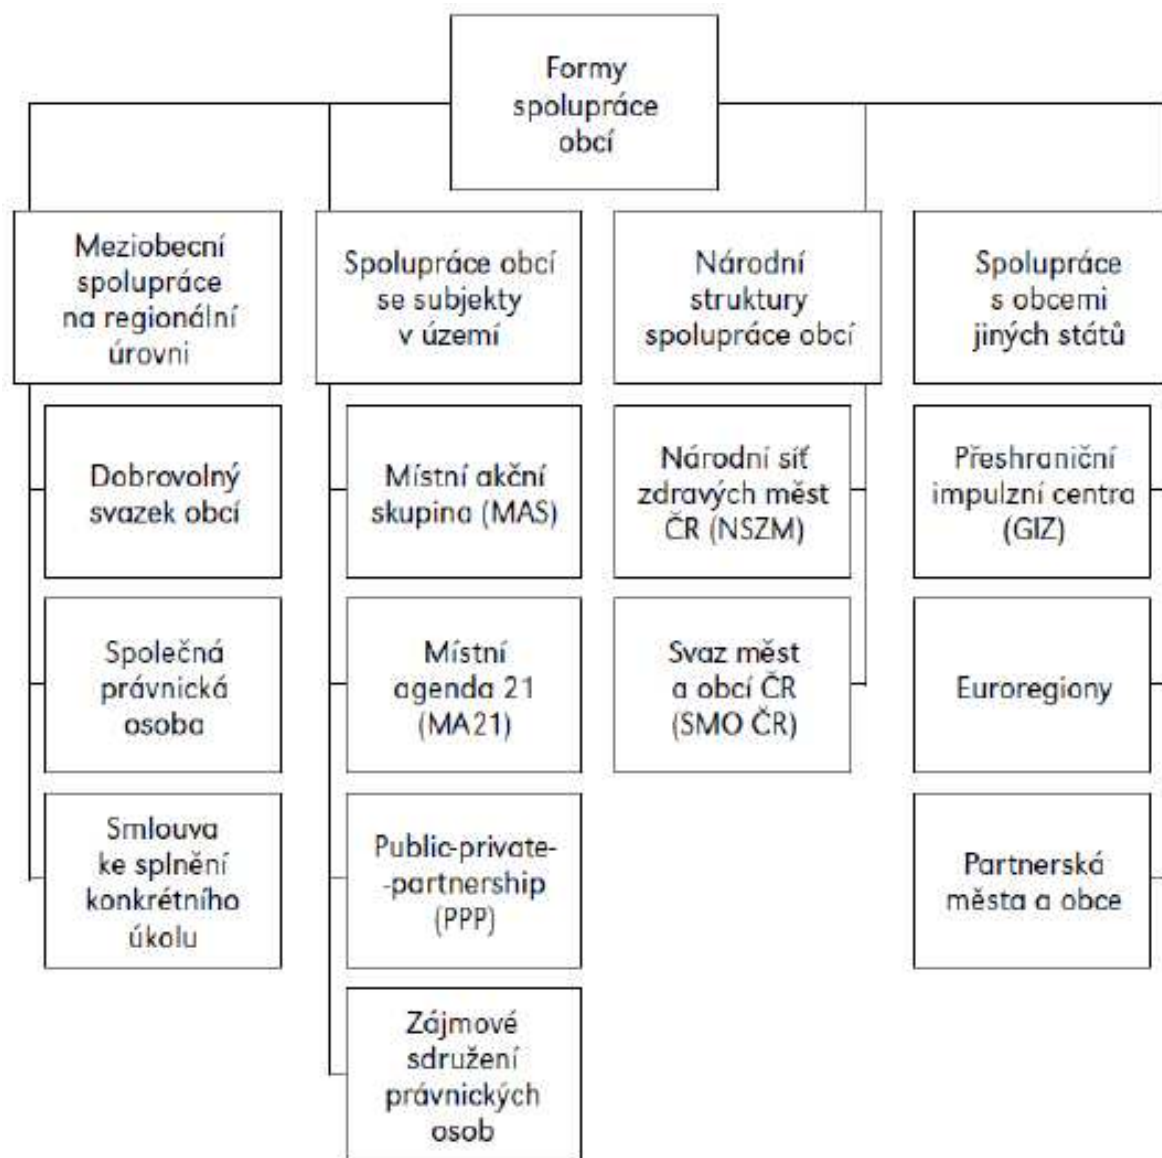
Formy spolupráce obcí

Meziobecní spolupráce na regionální úrovni

Dobrovolný svazek obcí

Společná právnická osoba

Smlouva ke splnění konkrétního úkolu

Spolupráce obcí se subjekty v území

Místní akční skupina (MAS)

Místní agenda 21 (MA21)

Public-private-partnership (PPP)

Zájmové sdružení právnických osob

Národní struktury spolupráce obcí

Národní síť zdravých měst ČR (NSZM)

Svaz měst a obcí ČR (SMO ČR)

Spolupráce s obcemi jiných států

Přeshraniční impulzní centra (GIZ)

Euroregiony

Partnerská města a obce